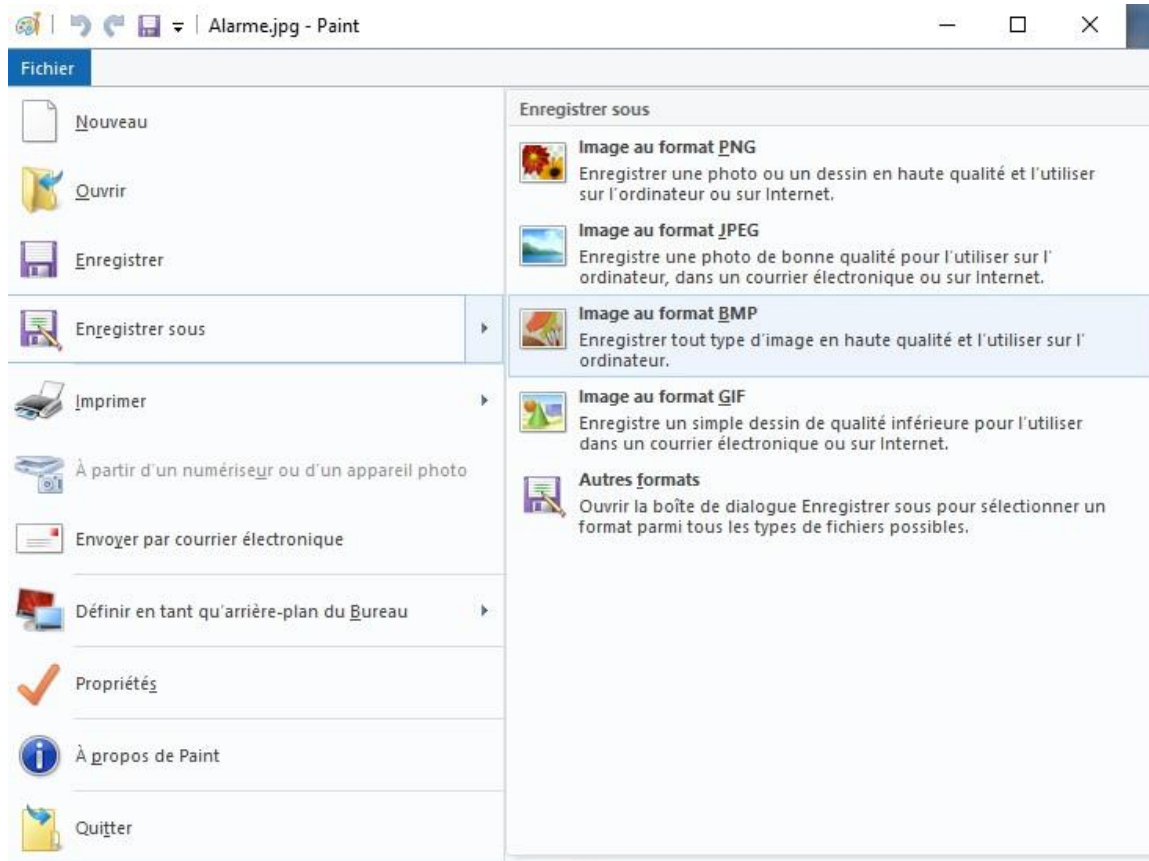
Alarme.jpg - Paint

Fichier

Nouveau

Ouvrir

Enregistrer

Enregistrer sous

Imprimer

À partir d'un numériseur ou d'un appareil photo

Envoyer par courrier électronique

Définir en tant qu'arrière-plan du Bureau

Propriétés

À propos de Paint

Quitter

Enregistrer sous

Image au format PNG
Enregistrer une photo ou un dessin en haute qualité et l'utiliser sur l'ordinateur ou sur Internet.

Image au format JPEG
Enregistre une photo de bonne qualité pour l'utiliser sur l' ordinateur, dans un courrier électronique ou sur Internet.

Image au format BMP
Enregistrer tout type d'image en haute qualité et l'utiliser sur l' ordinateur.

Image au format GIF
Enregistre un simple dessin de qualité inférieure pour l'utiliser dans un courrier électronique ou sur Internet.

Autres formats
Ouvrir la boîte de dialogue Enregistrer sous pour sélectionner un format parmi tous les types de fichiers possibles.